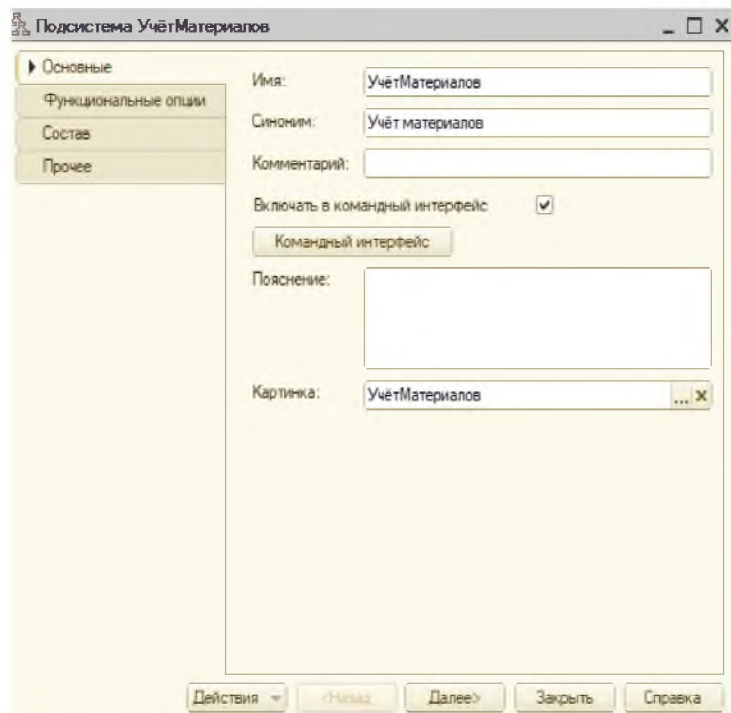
Подсистема УчётМатериалов

Основные
Функциональные опции
Состав
Прочее

Имя: УчётМатериалов
Синоним: Учёт материалов
Комментарий:
Включать в командный интерфейс
Командный интерфейс
Пояснение:
Картинка: УчётМатериалов ... ×

Действия
<Назад
Далее>
Закрыть
Справка